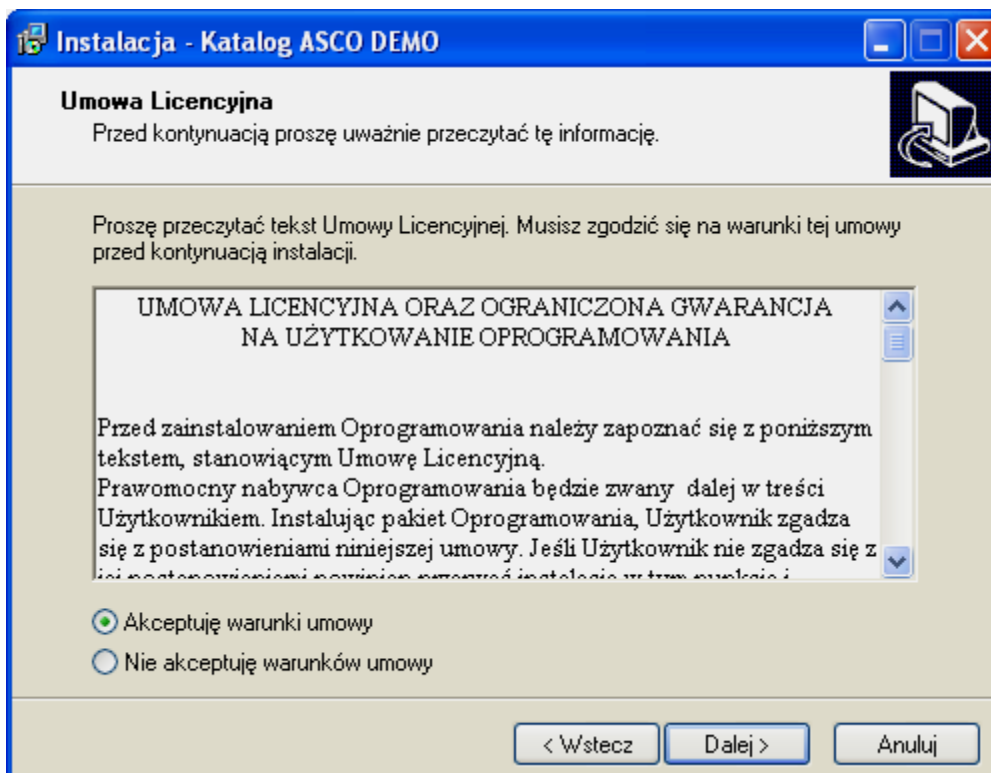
Instalacja - Katalog ASCO DEMO

Umowa Licencyjna
Przed kontynuacją proszę uważnie przeczytać tę informację.

Proszę przeczytać tekst Umowy Licencyjnej. Musisz zgodzić się na warunki tej umowy przed kontynuacją instalacji.

UMOWA LICENCYJNA ORAZ OGRANICZONA GWARANCJA NA UŻYTKOWANIE OPROGRAMOWANIA

Przed zainstalowaniem Oprogramowania należy zapoznać się z poniższym tekstem, stanowiącym Umowę Licencyjną.
Prawomocny nabywca Oprogramowania będzie zwany dalej w treści Użytkownikiem. Instalując pakiet Oprogramowania, Użytkownik zgadza się z postanowieniami niniejszej umowy. Jeśli Użytkownik nie zgadza się z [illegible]

Akceptuję warunki umowy
Nie akceptuję warunków umowy

< Wstecz
Dalej >
Anuluj